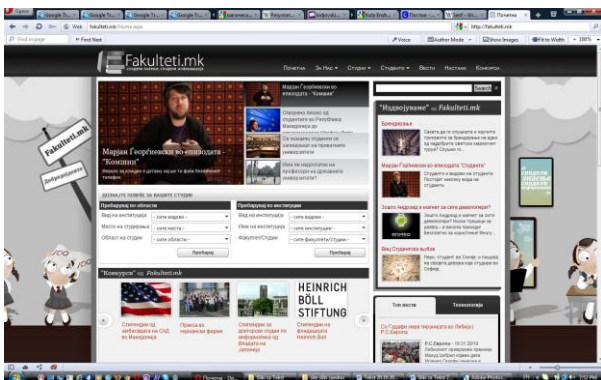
Fakulteti.mk

Почетна За Нас Студии Студенти Вести Настани Конкурси

Марјан Георгиевски во епизодата - "Комшии"

Марјан Георгиевски во епизодата - "Комшии"

Пребарување по области

Пребарување по институции

Вид на институција

Место на студирање

Област на студии

Име на институција

Факултет/Студии

Пребарај

"Издвојуваме" од Fakulteti.mk

Бриџ/Дизајн

Марјан Георгиевски во епизодата "Студенти"

Зошто Андроид е магнет за сите девелопери?

Веќ Студентски живот

"Конкурси" од Fakulteti.mk

HEINRICH BÖLL STIFTUNG

Топ вести

Технологија

Fakulteti.mk

Интересни студентски јавни